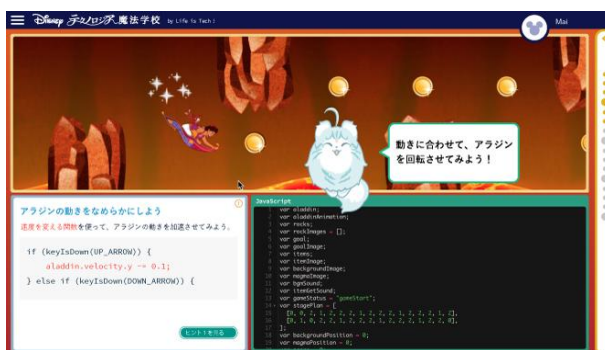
Disney テクノロジア魔法学校 by Life is Tech!

Mai

動きに合わせて、アラジンを回転させてみよう！

アラジンの動きをなめらかにしよう

速度を変える関数を使って、アラジンの動きを加速させてみよう。

if (keyIsDown(UP_ARROW)) {
    aladdin.velocity.y -= 0.1;
} else if (keyIsDown(DOWN_ARROW)) {

ヒントを見る

JavaScript
1 var aladdin;
2 var aladdinAnimation;
3 var rocks;
4 var rockImages = [];
5 var goal;
6 var goalImage;
7 var items;
8 var itemImage;
9 var backgroundImage;
10 var magmaImage;
11 var bgmSound;
12 var itemGetSound;
13 var gameStatus = "gameStart";
14 var stagePlan = [
15   [0, 0, 1, 2, 2, 1, 2, 2, 2, 2, 1, 2, 2, 2, 1, 2],
16   [0, 1, 0, 2, 2, 1, 2, 2, 2, 1, 2, 2, 2, 1, 2, 0],
17 ];
18 var backgroundPosition = 0;
19 var magmaPosition = 0;